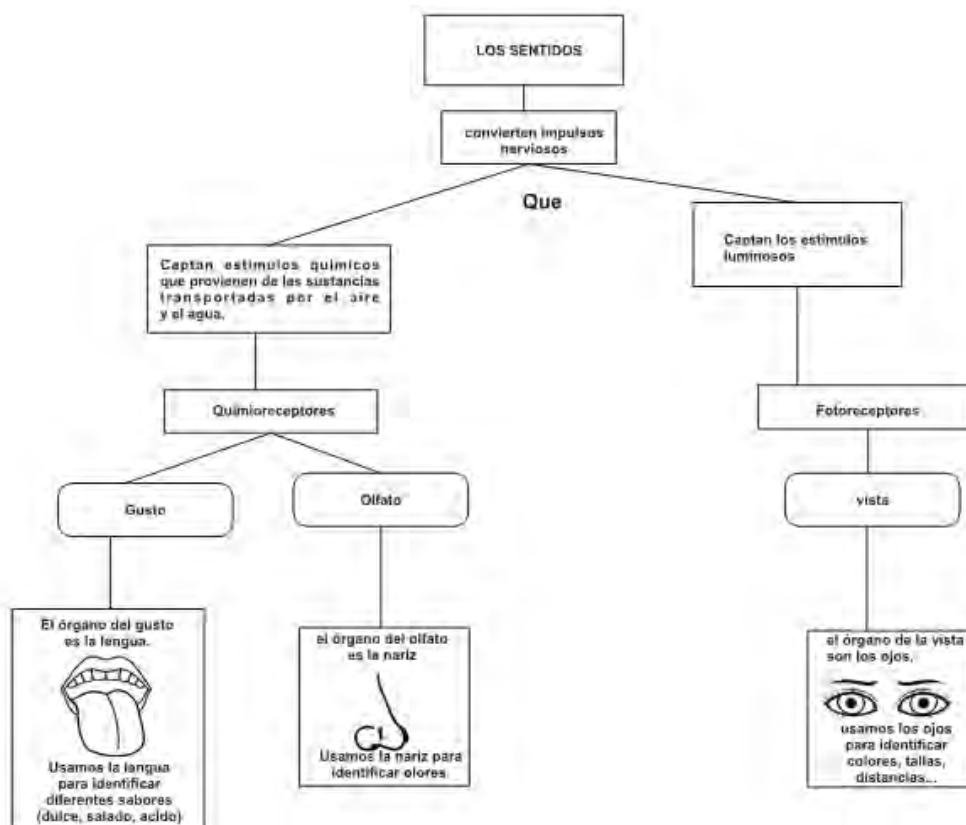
LOS SENTIDOS

convierten impulsos nerviosos

Que

Captan estimulos quimicos que provienen de las sustancias transportadas por el aire y el agua.

Captan los estimulos luminosos

Quimioreceptores

Fotoreceptores

Gusto

Olfato

vista

El órgano del gusto es la lengua.

Usamos la lengua para identificar diferentes sabores (dulce, salado, acido)

el órgano del olfato es la nariz

Usamos la nariz para identificar olores

el órgano de la vista son los ojos.

usamos los ojos para identificar colores, tallas, distancias...